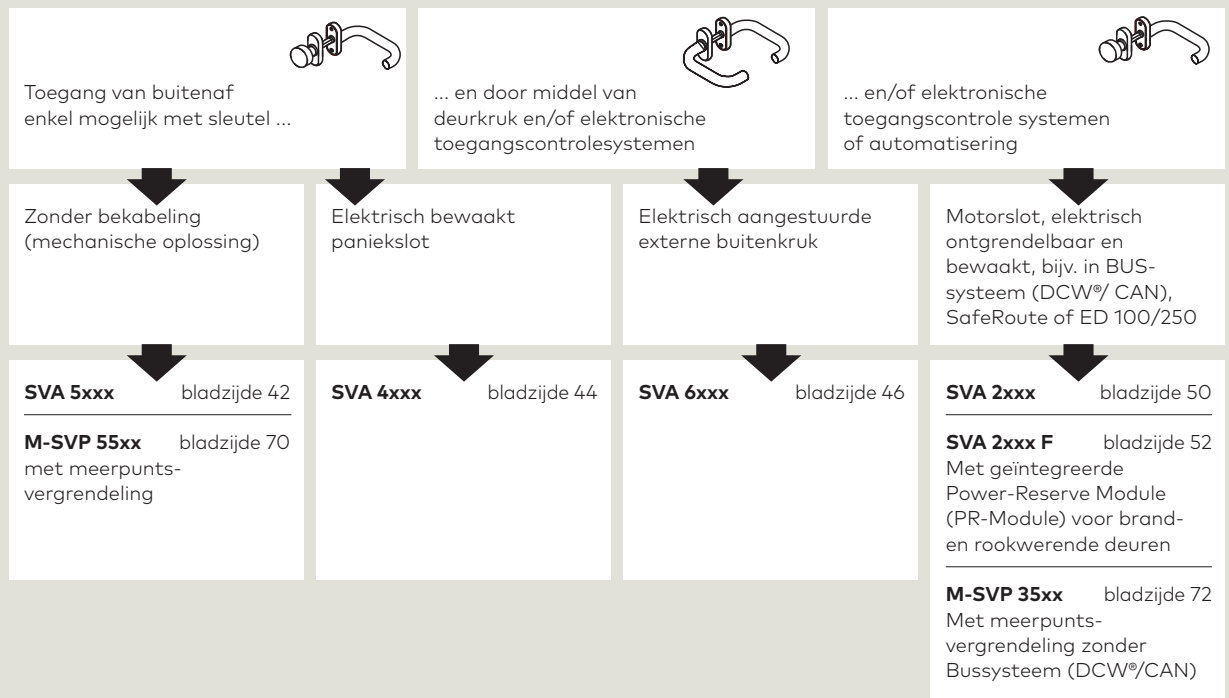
Toegang van buitenaf enkel mogelijk met sleutel ...

... en door middel van deurkruk en/of elektronische toegangscontrolesystemen

... en/of elektronische toegangscontrole systemen of automatisering

Zonder bekabeling (mechanische oplossing)

Elektrisch bewaakt paniekslot

Elektrisch aangestuurde externe buitenkruk

Motorslot, elektrisch ontgrendelbaar en bewaakt, bijv. in BUS-systeem (DCW®/ CAN), SafeRoute of ED 100/250

**SVA 5xxx** bladzijde 42

**M-SVP 55xx** bladzijde 70
met meerpuntsvergrendeling

**SVA 4xxx** bladzijde 44

**SVA 6xxx** bladzijde 46

**SVA 2xxx** bladzijde 50

**SVA 2xxx F** bladzijde 52
Met geïntegreerde Power-Reserve Module (PR-Module) voor brand- en rookwerende deuren

**M-SVP 35xx** bladzijde 72
Met meerpuntsvergrendeling zonder Bussysteem (DCW®/CAN)